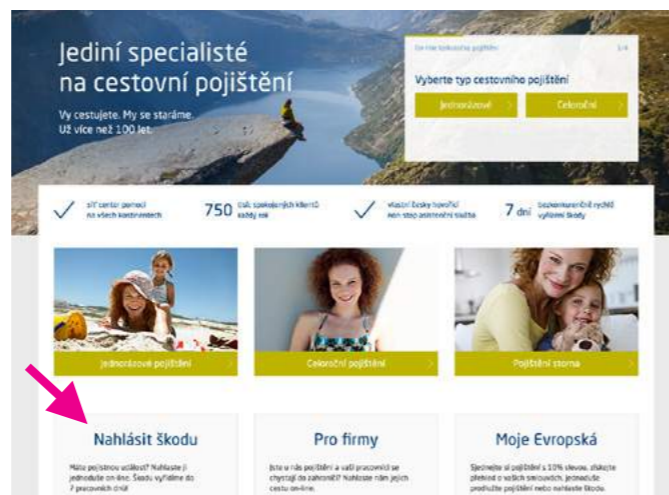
Jediní specialisté na cestovní pojištění

Vy cestujete. My se staráme. Už více než 100 let.

On-line kalkulačka pojištění 1/4

Vyberte typ cestovního pojištění

Jednorázové

Celoroční

síť center pomoci na všech kontinentech

750 tisíc spokojených klientů každý rok

vlastní česky hovořící non stop asistenční služba

7 dní bezkonkurenčně rychlé vyřízení škody

Jednorázové pojištění

Celoroční pojištění

Pojištění storna

Nahlásit škodu

Máte pojistnou událost? Nahlaste ji jednoduše on-line. Škodu vyřídíme do 7 pracovních dnů.

Pro firmy

Jste u nás pojištění a vaši pracovníci se chystají do zahraničí? Nahlaste nám jejich cestu on-line.

Moje Evropská

Sjednejte si pojištění s 10% slevou, získejte přehled o vašich smlouvách, jednoduše prodlužte pojištění nebo nahlaste škodu.